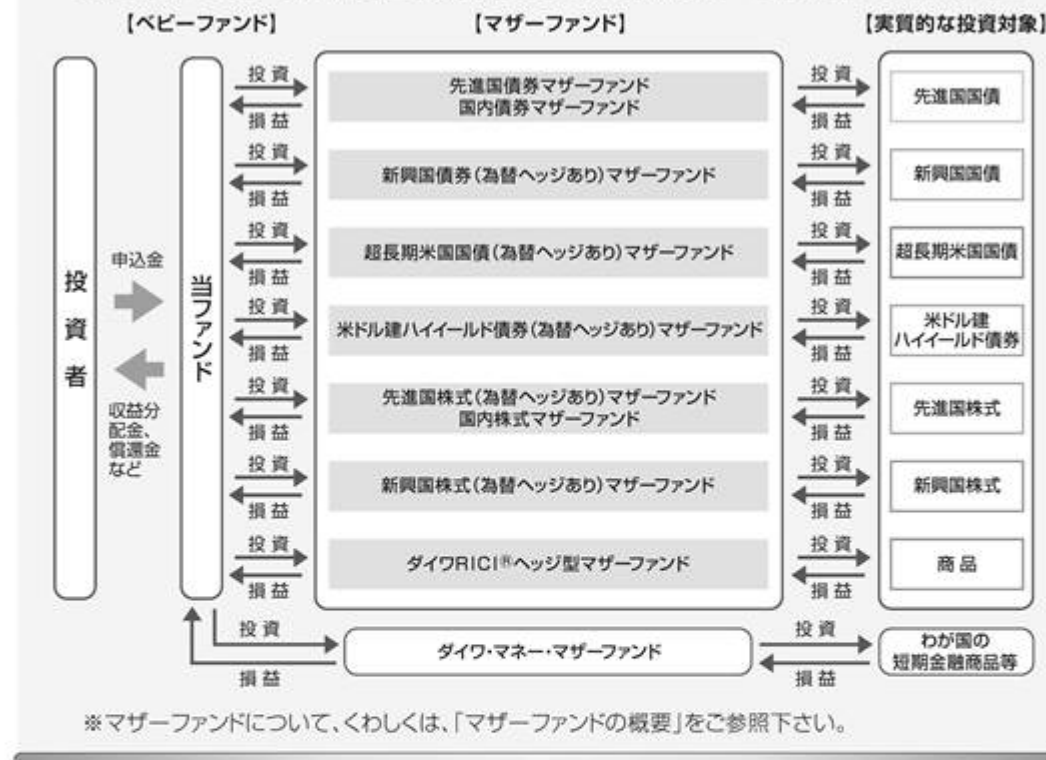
【ベビーファンド】

【マザーファンド】

【実質的な投資対象】

投資者

申込金

収益分配金、償還金など

当ファンド

投資
損益

先進国債券マザーファンド
国内債券マザーファンド

投資
損益

先進国国債

投資
損益

新興国債券(為替ヘッジあり)マザーファンド

投資
損益

新興国国債

投資
損益

超長期米国国債(為替ヘッジあり)マザーファンド

投資
損益

超長期米国国債

投資
損益

米ドル建ハイイールド債券(為替ヘッジあり)マザーファンド

投資
損益

米ドル建ハイイールド債券

投資
損益

先進国株式(為替ヘッジあり)マザーファンド
国内株式マザーファンド

投資
損益

先進国株式

投資
損益

新興国株式(為替ヘッジあり)マザーファンド

投資
損益

新興国株式

投資
損益

ダイワRICI®ヘッジ型マザーファンド

投資
損益

商品

投資
損益

ダイワ・マネー・マザーファンド

投資
損益

わが国の短期金融商品等

※マザーファンドについて、くわしくは、「マザーファンドの概要」をご参照下さい。